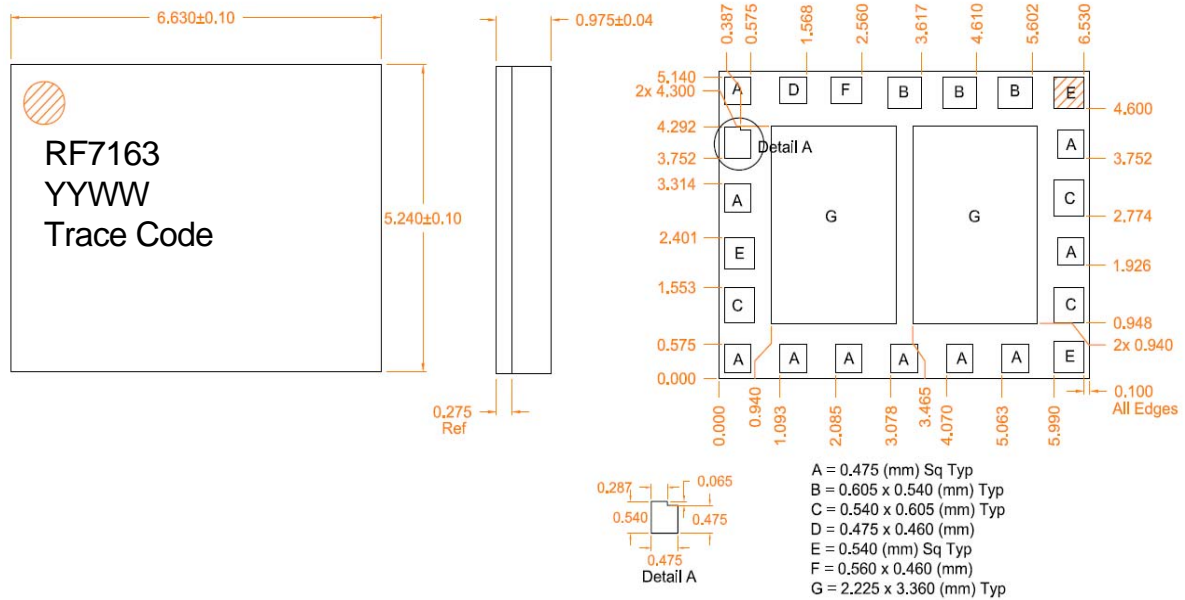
6.630±0.10

0.975±0.04

RF7163
YYWW
Trace Code

5.240±0.10

0.275
Ref

0.387 0.575 1.568 2.560 3.617 4.610 5.602 6.530

5.140
2x 4.300
4.292
3.752
3.314
2.401
1.553
0.575
0.000

A D F B B B E
4.600
Detail A
A
3.752
A
G
G
C
2.774
E
A
1.926
C
C
0.948
2x 0.940
A A A A A A E
0.100
All Edges

0.000 0.940 1.093 2.085 3.078 3.465 4.070 5.063 5.990

0.287
0.065
0.540
0.475
0.475
Detail A

A = 0.475 (mm) Sq Typ
B = 0.605 x 0.540 (mm) Typ
C = 0.540 x 0.605 (mm) Typ
D = 0.475 x 0.460 (mm)
E = 0.540 (mm) Sq Typ
F = 0.560 x 0.460 (mm)
G = 2.225 x 3.360 (mm) Typ